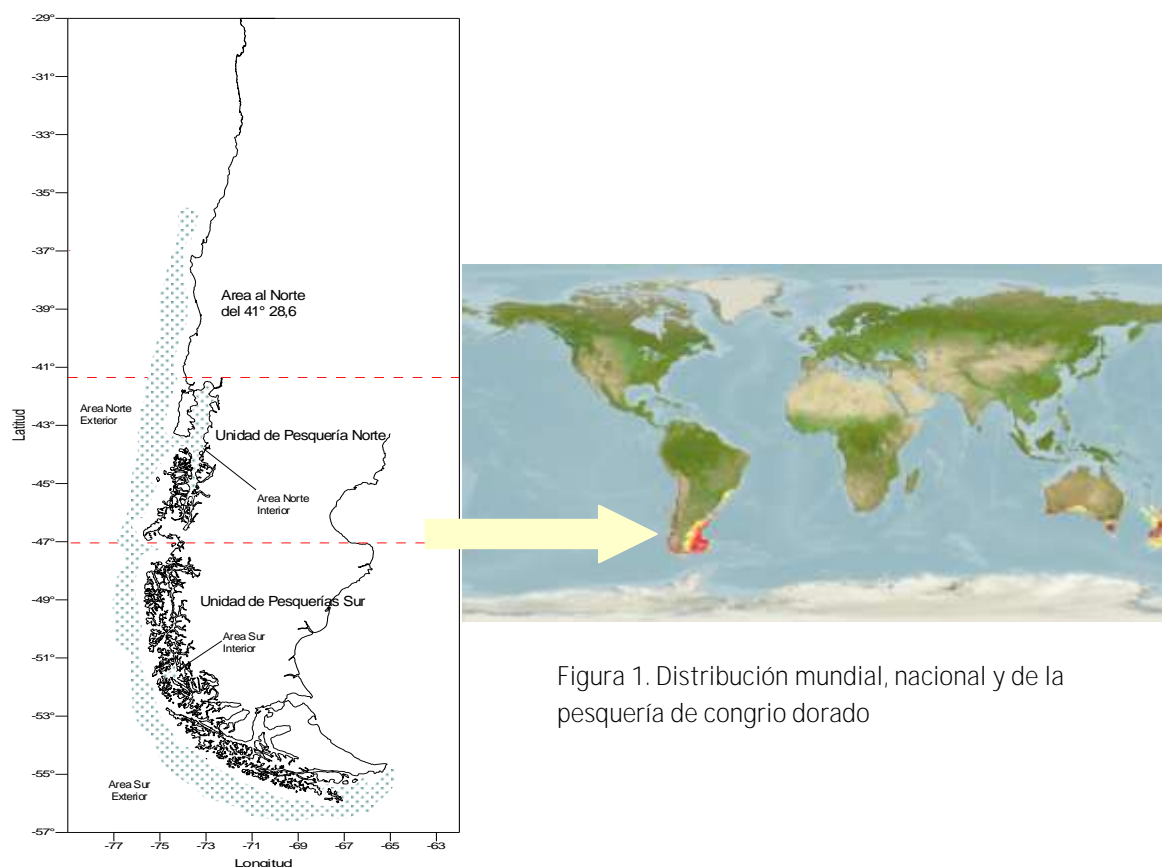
-29°
-31°
-33°
-35°
-37°
-39°
-41°
-43°
-45°
-47°
-49°
-51°
-53°
-55°
-57°

Latitud

Area al Norte del 41° 28,6

Area Norte Exterior

Unidad de Pesquería Norte

Area Norte Interior

Unidad de Pesquerías Sur

Area Sur Interior

Area Sur Exterior

-77 -75 -73 -71 -69 -67 -65 -63
Longitud

Figura 1. Distribución mundial, nacional y de la pesquería de congrio dorado